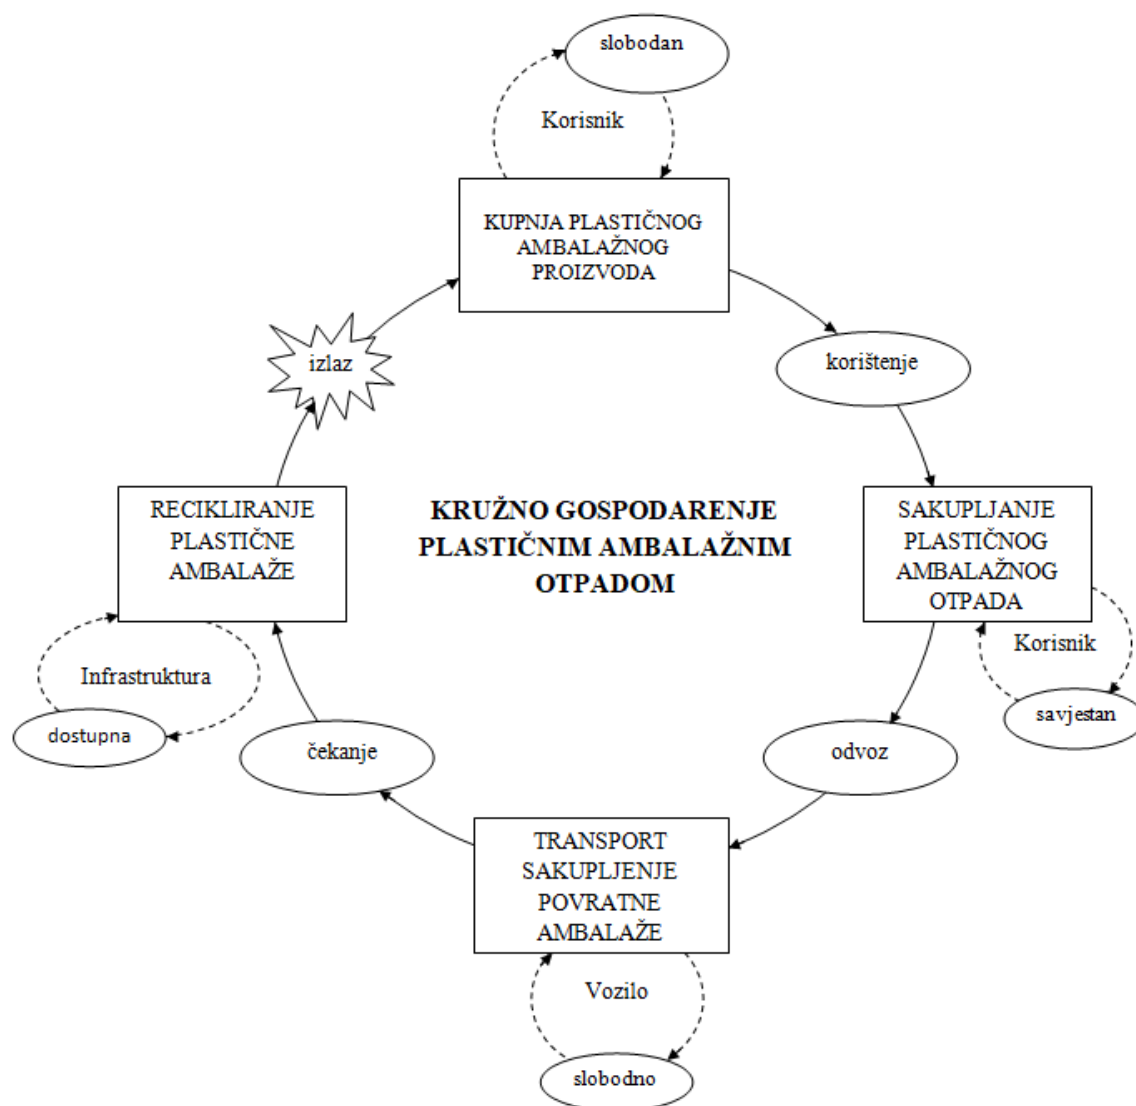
slobodan

Korisnik

KUPNJA PLASTIČNOG AMBALAŽNOG PROIZVODA

korištenje

SAKUPLJANJE PLASTIČNOG AMBALAŽNOG OTPADA

Korisnik

savjestan

odvoz

TRANSPORT SAKUPLJENJE POVRATNE AMBALAŽE

Vozilo

slobodno

čekanje

RECIKLIRANJE PLASTIČNE AMBALAŽE

Infrastruktura

dostupna

izlaz

KRUŽNO GOSPODARENJE PLASTIČNIM AMBALAŽNIM OTPADOM